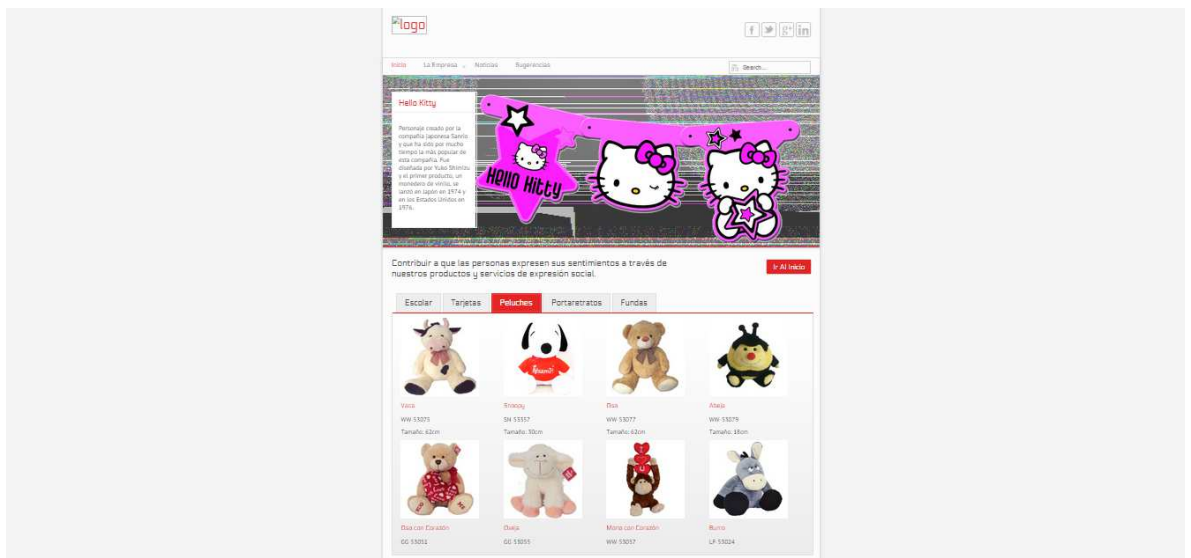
logo

f t g+ in

Inicio La Empresa Noticias Sugerencias

Search...

Hello Kitty

Personaje creado por la compañía japonesa Sanrio y que ha sido por mucho tiempo la más popular de esta compañía. Fue diseñada por Yuko Shimizu y el primer producto, un monedero de vinilo, se lanzó en Japón en 1974 y en los Estados Unidos en 1976.

HELLO Kitty

Contribuir a que las personas expresen sus sentimientos a través de nuestros productos y servicios de expresión social.

Ir Al Inicio

Escolar Tarjetas Peluches Portaretratos Fundas

Vaca
WW 53073
Tamaño: 62cm

Snoopy
SN 53557
Tamaño: 30cm

Osa
WW 53077
Tamaño: 62cm

Abeja
WW 53079
Tamaño: 35cm

Osa con Corazón
GG 53051

Oveja
GG 53055

Mono con Corazón
WW 53037

Burro
LF 53024